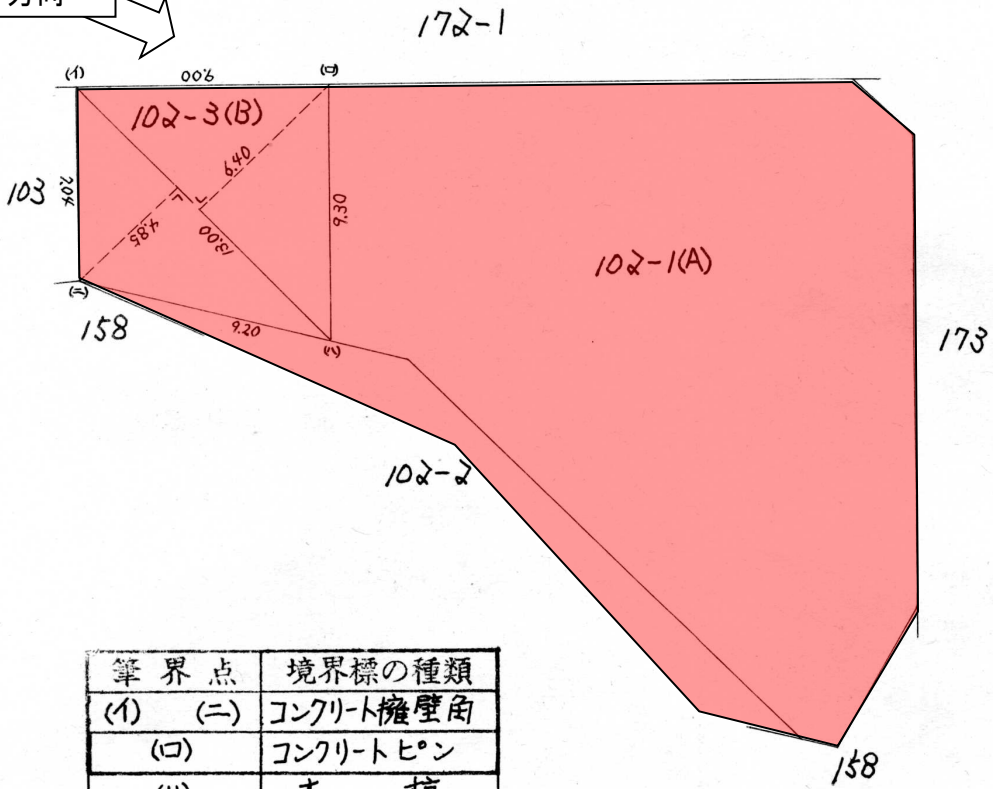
方向

172-1

(イ) 9.00 (ロ)

102-3(B)

6.40

103 7.04

9.30

4.85

13.00

102-1(A)

(ニ)

158

9.20

(ハ)

173

102-2

158

| 筆界点 | 境界標の種類 |
|---|---|
| (イ) (ニ) | コンクリート擁壁角 |
| (ロ) | コンクリートピン |
| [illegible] | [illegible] |